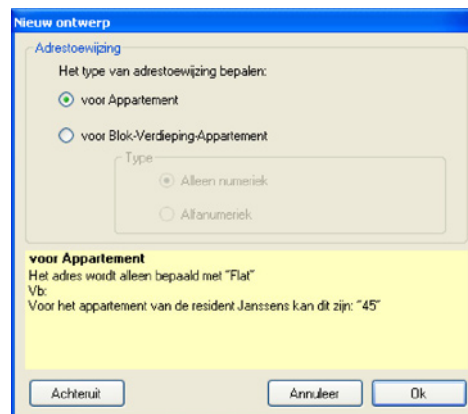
Nieuw ontwerp

Adrestoewijzing

Het type van adrestoewijzing bepalen:

voor Appartement

voor Blok-Verdieping-Appartement

Type

Alleen numeriek

Alfanumeriek

voor Appartement
Het adres wordt alleen bepaald met "Flat"
Vb:
Voor het appartement van de resident Janssens kan dit zijn: "45"

Achteruit

Annuleer

Ok